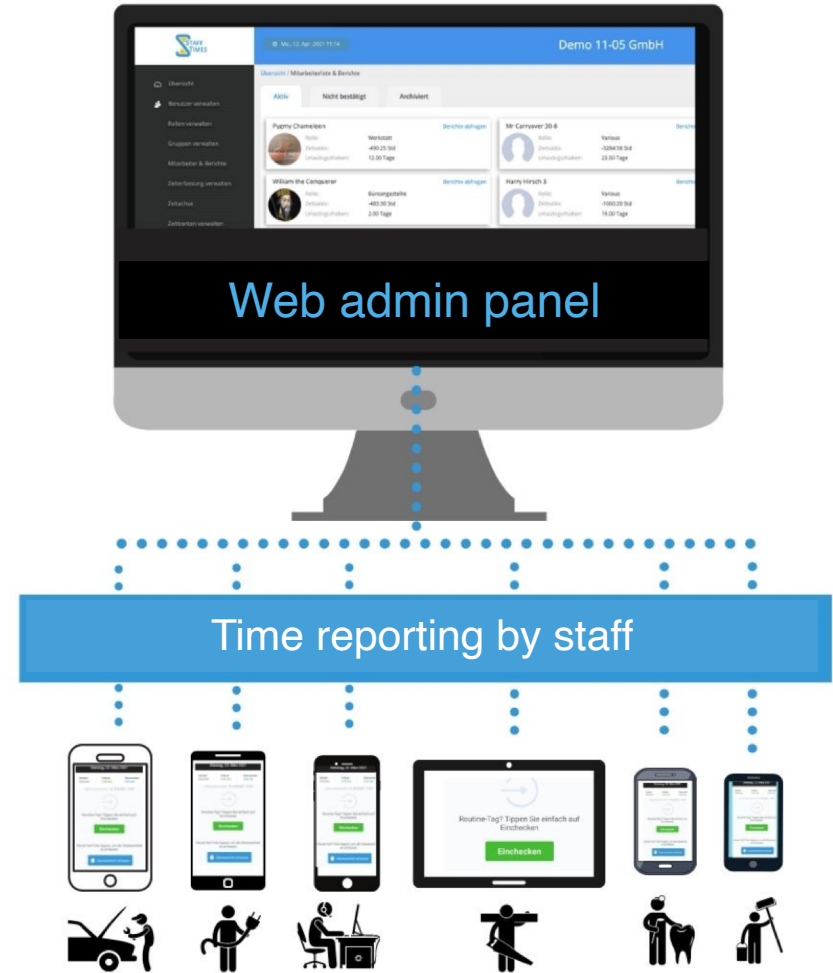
STAFF TIMES

Mo., 12. Apr. 2021 11:14

Demo 11-05 GmbH

Übersicht

Benutzer verwalten

Rollen verwalten

Gruppen verwalten

Mitarbeiter & Berichte

Zeiterfassung verwalten

Zeitachse

Zeitkonten verwalten

Übersicht / Mitarbeiterliste & Berichte

Aktiv

Nicht bestätigt

Archiviert

Pygmy Chameleon

Berichte abfragen

Rolle: Werkstatt

Zeitsaldo: -490.25 Std

Urlaubsguthaben: 12.00 Tage

Mr Carryover 30-8

Berichte

Rolle: Various

Zeitsaldo: -3294.58 Std

Urlaubsguthaben: 23.00 Tage

William the Conquerer

Berichte abfragen

Rolle: Bürougestelte

Zeitsaldo: -483.30 Std

Urlaubsguthaben: 2.00 Tage

Harry Hirsch 3

Berichte

Rolle: Various

Zeitsaldo: -1060.28 Std

Urlaubsguthaben: 19.00 Tage

Web admin panel

Time reporting by staff

Routine-Tag? Tippen Sie einfach auf Einchecken

Einchecken